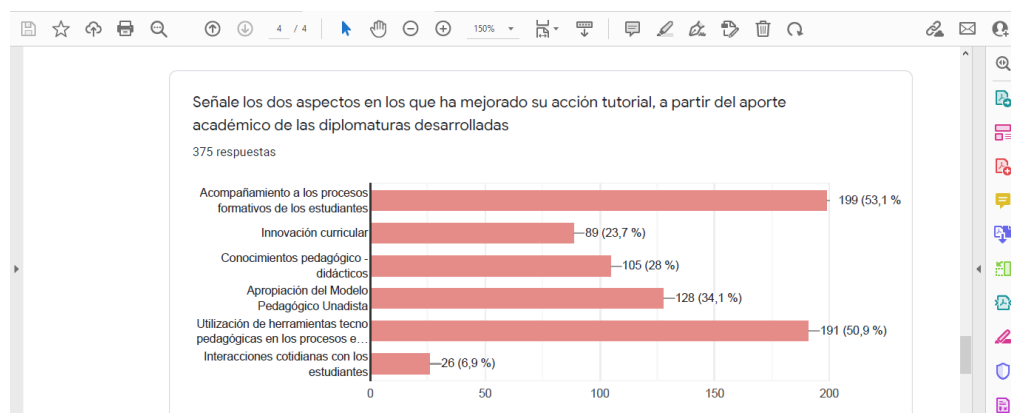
4 / 4 150%

Señale los dos aspectos en los que ha mejorado su acción tutorial, a partir del aporte académico de las diplomaturas desarrolladas

375 respuestas

| Aspecto | Respuestas |
|---|---|
| Acompañamiento a los procesos formativos de los estudiantes | 199 (53,1 % |
| Innovación curricular | 89 (23,7 %) |
| Conocimientos pedagógico - didácticos | 105 (28 %) |
| Apropiación del Modelo Pedagógico Unadista | 128 (34,1 %) |
| Utilización de herramientas tecno pedagógicas en los procesos e… | 191 (50,9 %) |
| Interacciones cotidianas con los estudiantes | 26 (6,9 %) |

0 50 100 150 200